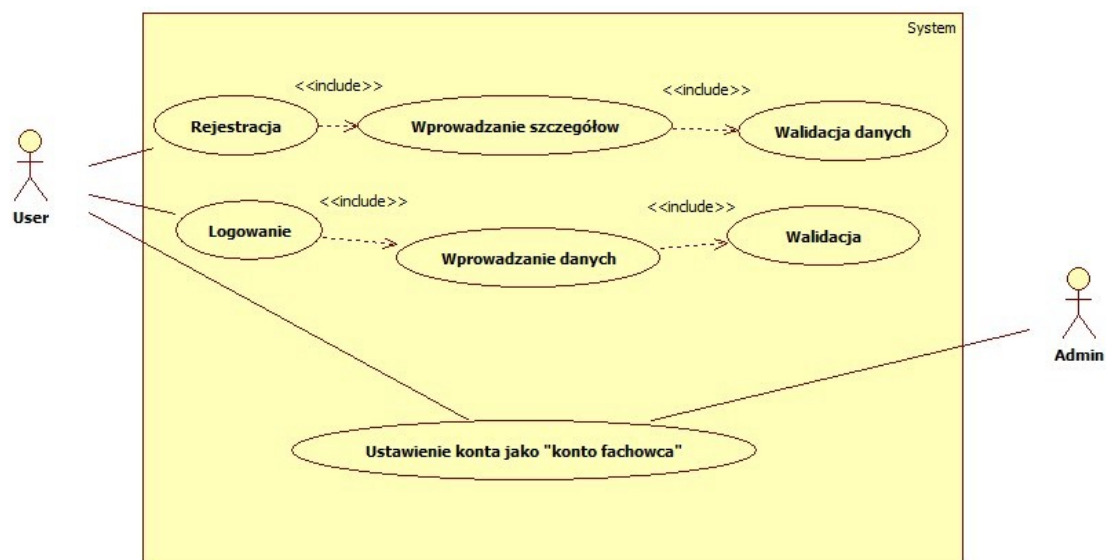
System

User

<<include>>

<<include>>

Rejestracja

Wprowadzanie szczegółów

Walidacja danych

<<include>>

<<include>>

Logowanie

Wprowadzanie danych

Walidacja

Admin

Ustawienie konta jako "konto fachowca"